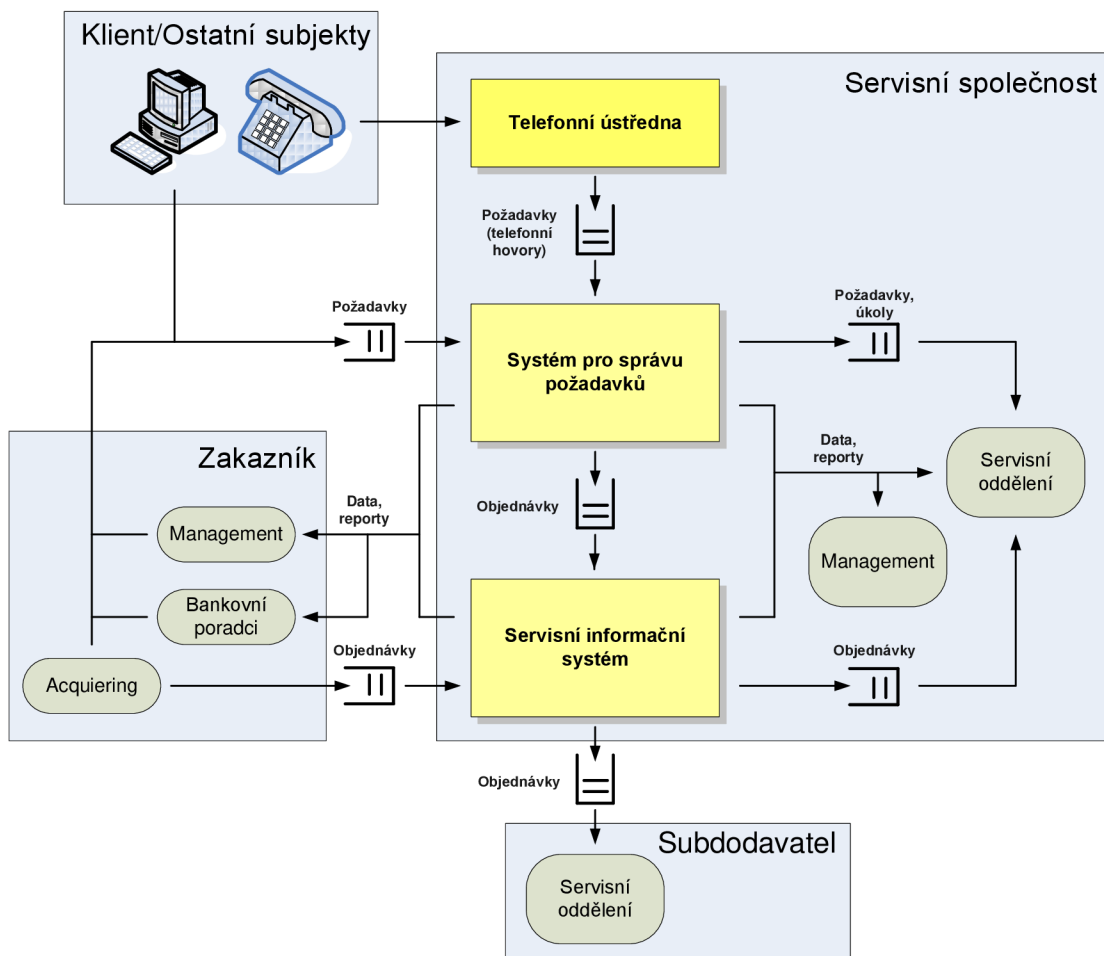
Klient/Ostatní subjekty

Servisní společnost

Telefonní ústředna

Požadavky (telefonní hovory)

Požadavky

Systém pro správu požadavků

Požadavky, úkoly

Zakazník

Data, reporty

Servisní oddělení

Data, reporty

Management

Objednávky

Management

Bankovní poradci

Servisní informační systém

Objednávky

Objednávky

Acquiering

Objednávky

Subdodavatel

Servisní oddělení